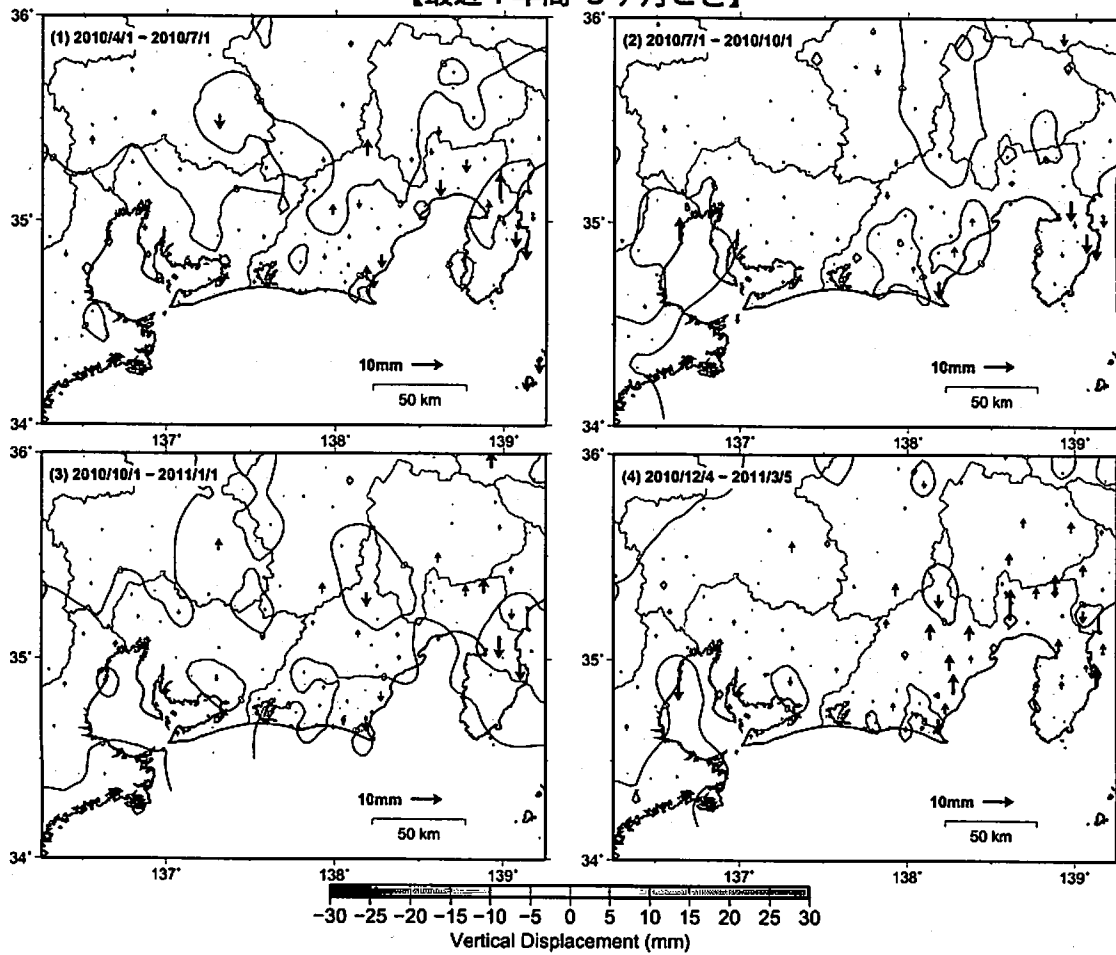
【最近１年間３ヶ月ごと】

(1) 2010/4/1 - 2010/7/1

36°
35°
34°

10mm →
50 km

(2) 2010/7/1 - 2010/10/1

36°
35°
34°

10mm →
50 km

137°
138°
139°

(3) 2010/10/1 - 2011/1/1

36°
35°
34°

10mm →
50 km

137°
138°
139°

(4) 2010/12/4 - 2011/3/5

36°
35°
34°

10mm →
50 km

137°
138°
139°

-30 -25 -20 -15 -10 -5 0 5 10 15 20 25 30
Vertical Displacement (mm)